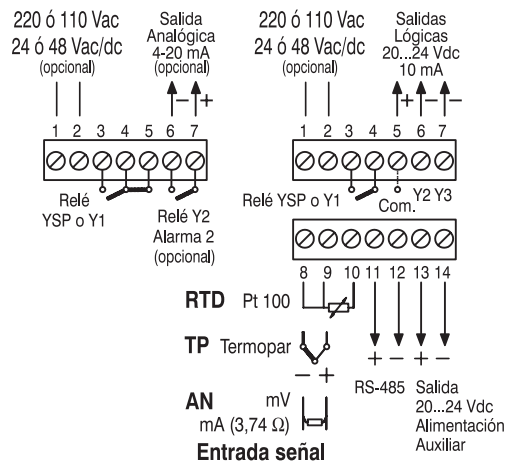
220 ó 110 Vac
24 ó 48 Vac/dc
(opcional)

Salida
Analógica
4-20 mA
(opcional)

– +

1 2 3 4 5 6 7

Relé
YSP o Y1

Relé Y2
Alarma 2
(opcional)

220 ó 110 Vac
24 ó 48 Vac/dc
(opcional)

Salidas
Lógicas
20...24 Vdc
10 mA

+ – –

1 2 3 4 5 6 7

Relé YSP o Y1

Com.

Y2 Y3

8 9 10 11 12 13 14

RTD Pt 100

TP Termopar

– +

AN mV
mA (3,74 Ω)

Entrada señal

+ – + –

RS-485

Salida
20...24 Vdc
Alimentación
Auxiliar